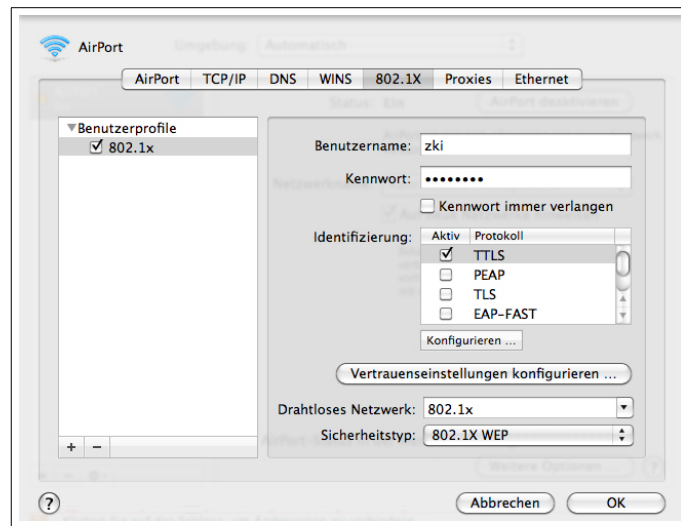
AirPort

AirPort | TCP/IP | DNS | WINS | 802.1X | Proxies | Ethernet

▼Benutzerprofile
☑ 802.1x

Benutzername: zki
Kennwort: ••••••••
☐ Kennwort immer verlangen

Identifizierung:

| Aktiv | Protokoll |
|---|---|
| ☑ | TTLS |
| ☐ | PEAP |
| ☐ | TLS |
| ☐ | EAP-FAST |

Konfigurieren ...

Vertrauenseinstellungen konfigurieren ...

Drahtloses Netzwerk: 802.1x
Sicherheitstyp: 802.1X WEP

+ −

?

Abbrechen
OK